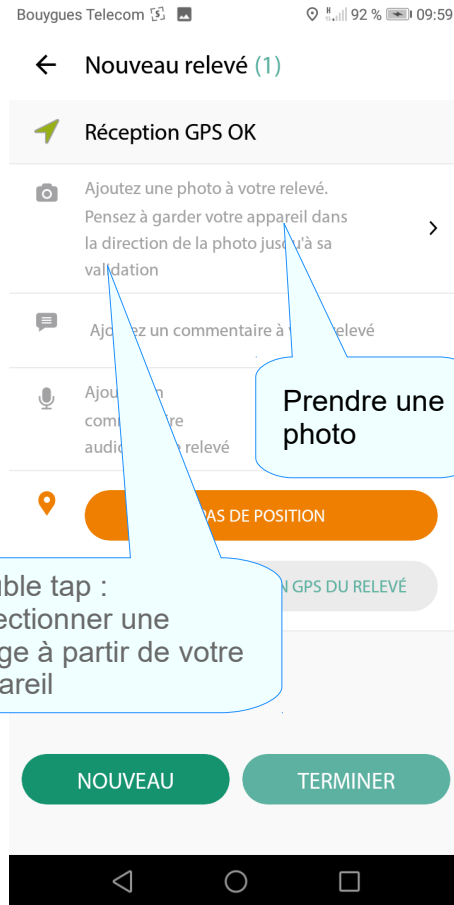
Bouygues Telecom 92 % 09:59

← Nouveau relevé (1)

Réception GPS OK

Ajoutez une photo à votre relevé. Pensez à garder votre appareil dans la direction de la photo jus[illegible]u'à sa validation

Aj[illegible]ez un commentaire à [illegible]elevé

Ajou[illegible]n comm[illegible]re audi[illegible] relevé

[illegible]AS DE POSITION

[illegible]N GPS DU RELEVÉ

Prendre une photo

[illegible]ble tap : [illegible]ectionner une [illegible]ge à partir de votre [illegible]areil

NOUVEAU

TERMINER